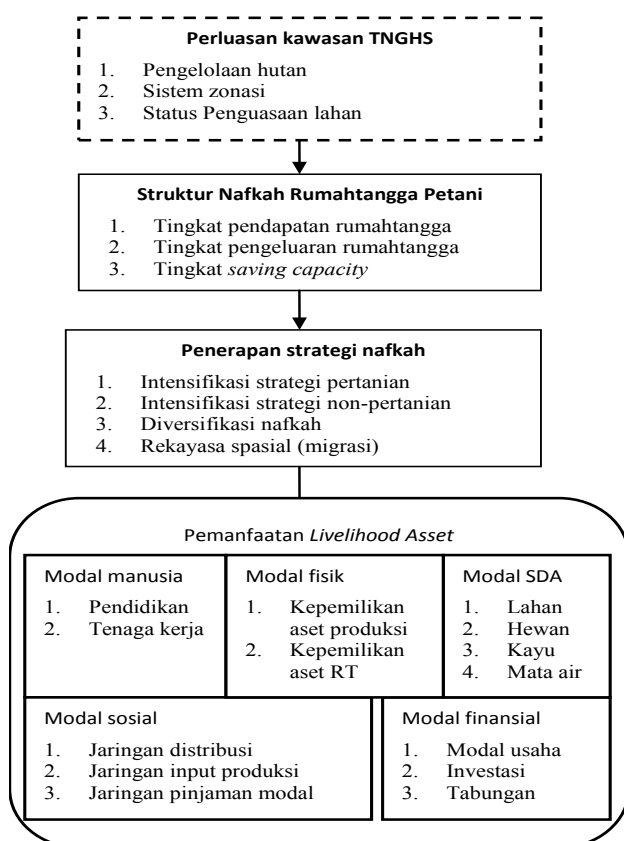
Perluasan kawasan TNGHS

1. Pengelolaan hutan
2. Sistem zonasi
3. Status Penguasaan lahan

Struktur Nafkah Rumahtangga Petani

1. Tingkat pendapatan rumahtangga
2. Tingkat pengeluaran rumahtangga
3. Tingkat saving capacity

Penerapan strategi nafkah

1. Intensifikasi strategi pertanian
2. Intensifikasi strategi non-pertanian
3. Diversifikasi nafkah
4. Rekayasa spasial (migrasi)

Pemanfaatan Livelihood Asset

Modal manusia

1. Pendidikan
2. Tenaga kerja

Modal fisik

1. Kepemilikan aset produksi
2. Kepemilikan aset RT

Modal SDA

1. Lahan
2. Hewan
3. Kayu
4. Mata air

Modal sosial

1. Jaringan distribusi
2. Jaringan input produksi
3. Jaringan pinjaman modal

Modal finansial

1. Modal usaha
2. Investasi
3. Tabungan